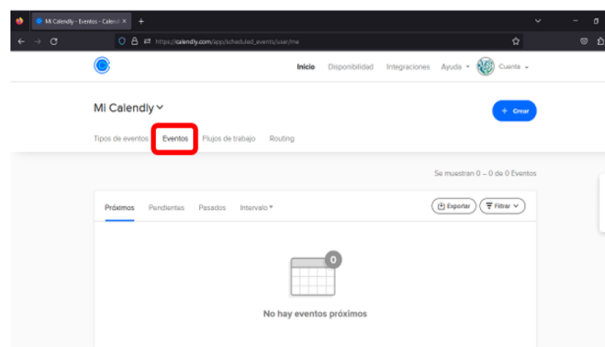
Mi Calendly - Eventos - Calend ×
+
https://calendly.com/app/scheduled_events/user/me

Inicio Disponibilidad Integraciones Ayuda Cuenta

Mi Calendly

+ Crear

Tipos de eventos Eventos Flujos de trabajo Routing

Se muestran 0 – 0 de 0 Eventos

Próximos Pendientes Pasados Intervalo

Exportar Filtrar

0

No hay eventos próximos